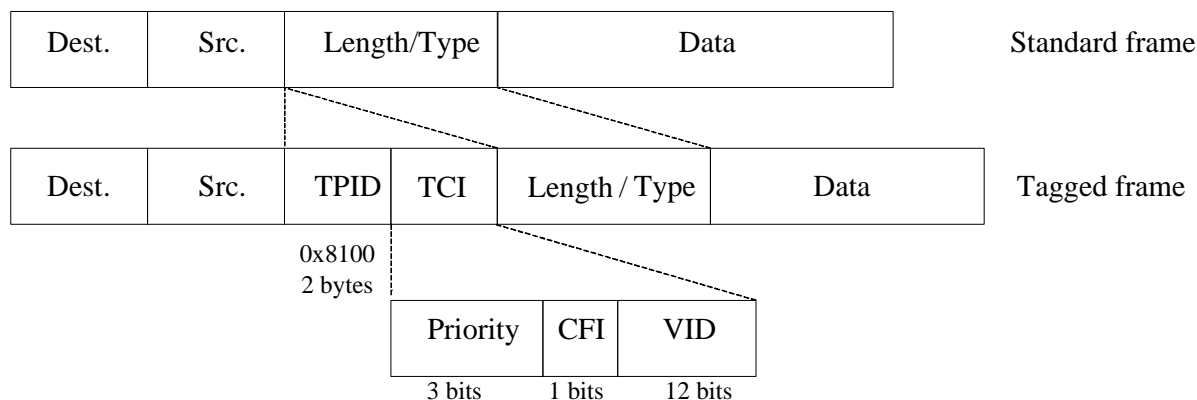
| Dest. | Src. | Length/Type | Data |
|---|---|---|---|

Standard frame

| Dest. | Src. | TPID | TCI | Length / Type | Data |
|---|---|---|---|---|---|

Tagged frame

0x8100
2 bytes

| Priority | CFI | VID |
|---|---|---|
| 3 bits | 1 bits | 12 bits |